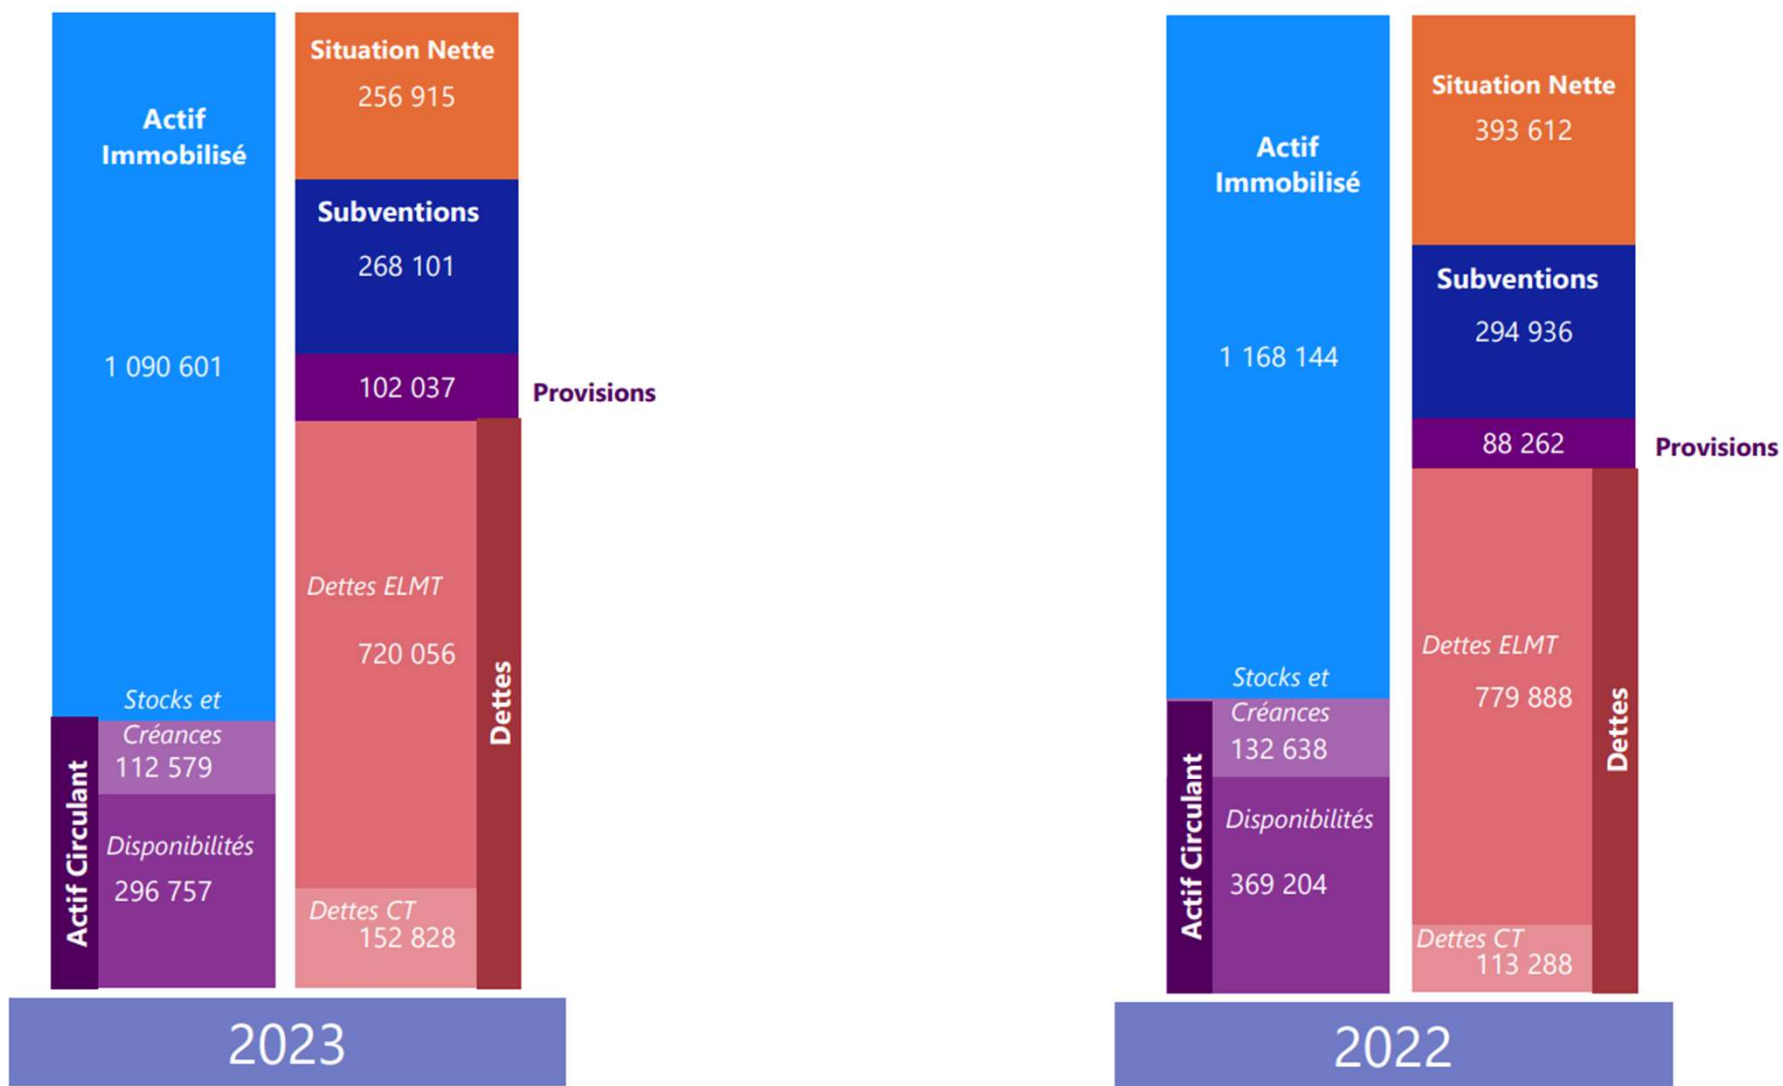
Actif Immobilisé

1 090 601

Stocks et Créances
112 579

Disponibilités
296 757

Actif Circulant

Situation Nette
256 915

Subventions
268 101

102 037
Provisions

Dettes ELMT
720 056

Dettes CT
152 828

Dettes

2023

Actif Immobilisé

1 168 144

Stocks et Créances
132 638

Disponibilités
369 204

Actif Circulant

Situation Nette
393 612

Subventions
294 936

88 262
Provisions

Dettes ELMT
779 888

Dettes CT
113 288

Dettes

2022